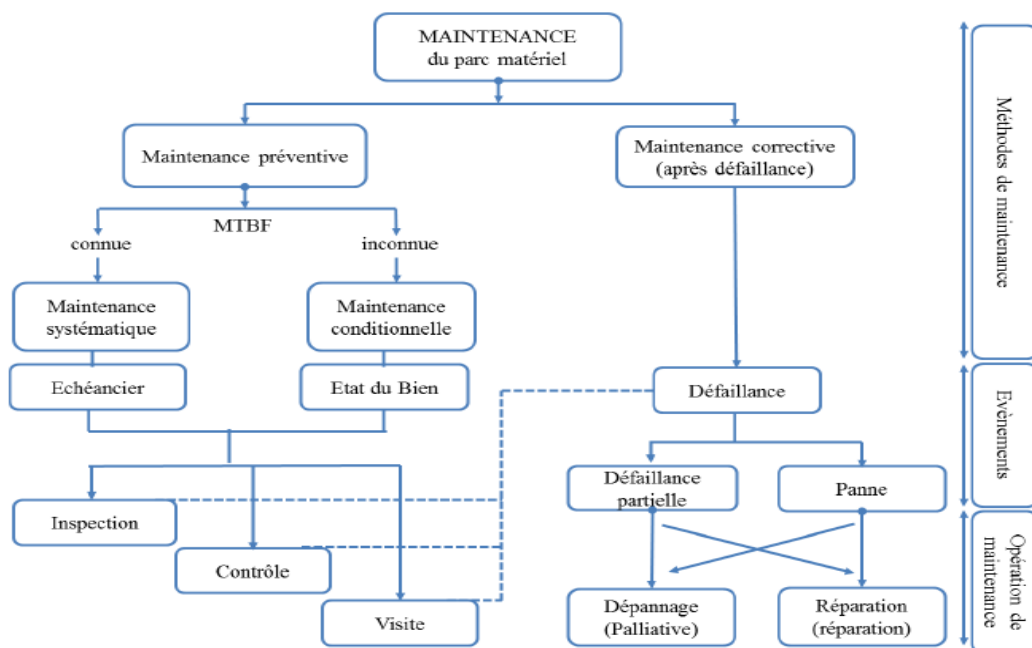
MAINTENANCE
du parc matériel

Maintenance préventive

Maintenance corrective
(après défaillance)

MTBF

connue

inconnue

Maintenance systématique

Maintenance conditionnelle

Echéancier

Etat du Bien

Défaillance

Défaillance partielle

Panne

Inspection

Contrôle

Visite

Dépannage
(Palliative)

Réparation
(réparation)

Méthodes de maintenance

Evènements

Opération de maintenance